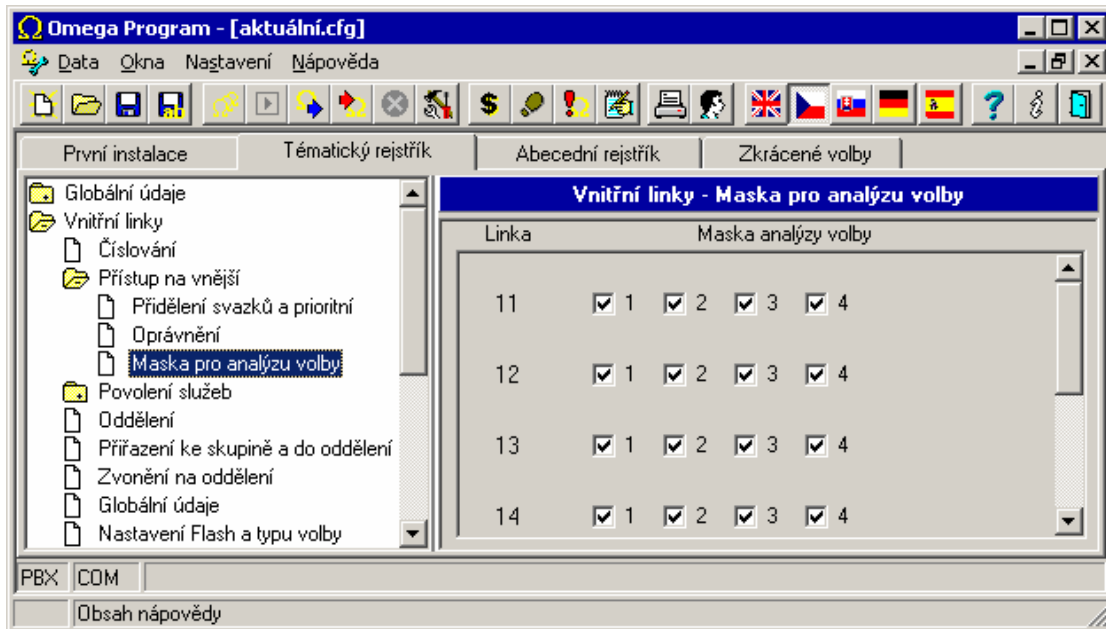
Ω Omega Program - [aktuální.cfg]

Data Okna Nastavení Nápověda

První instalace | Tématický rejstřík | Abecední rejstřík | Zkrácené volby

Globální údaje
Vnitřní linky
Číslování
Přístup na vnější
Přidělení svazků a prioritní
Oprávnění
Maska pro analýzu volby
Povolení služeb
Oddělení
Přiřazení ke skupině a do oddělení
Zvonění na oddělení
Globální údaje
Nastavení Flash a typu volby

Vnitřní linky - Maska pro analýzu volby

| Linka | Maska analýzy volby |
|---|---|
| 11 | 1 2 3 4 |
| 12 | 1 2 3 4 |
| 13 | 1 2 3 4 |
| 14 | 1 2 3 4 |

PBX COM

Obsah nápovědy